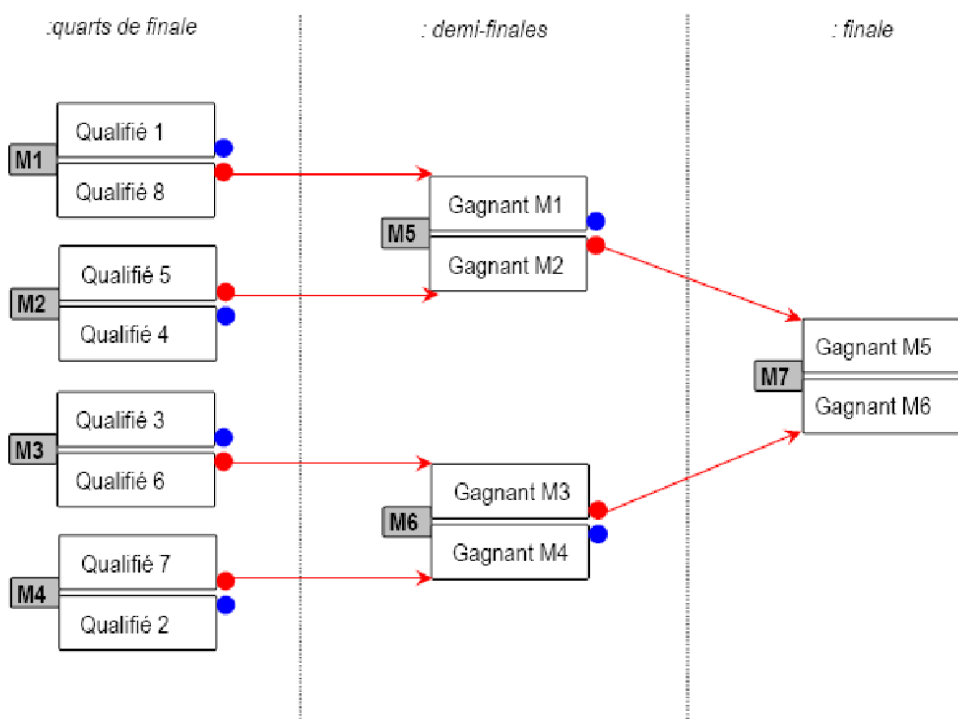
:quarts de finale

: demi-finales

: finale

M1
Qualifié 1
Qualifié 8

M2
Qualifié 5
Qualifié 4

M3
Qualifié 3
Qualifié 6

M4
Qualifié 7
Qualifié 2

M5
Gagnant M1
Gagnant M2

M6
Gagnant M3
Gagnant M4

M7
Gagnant M5
Gagnant M6